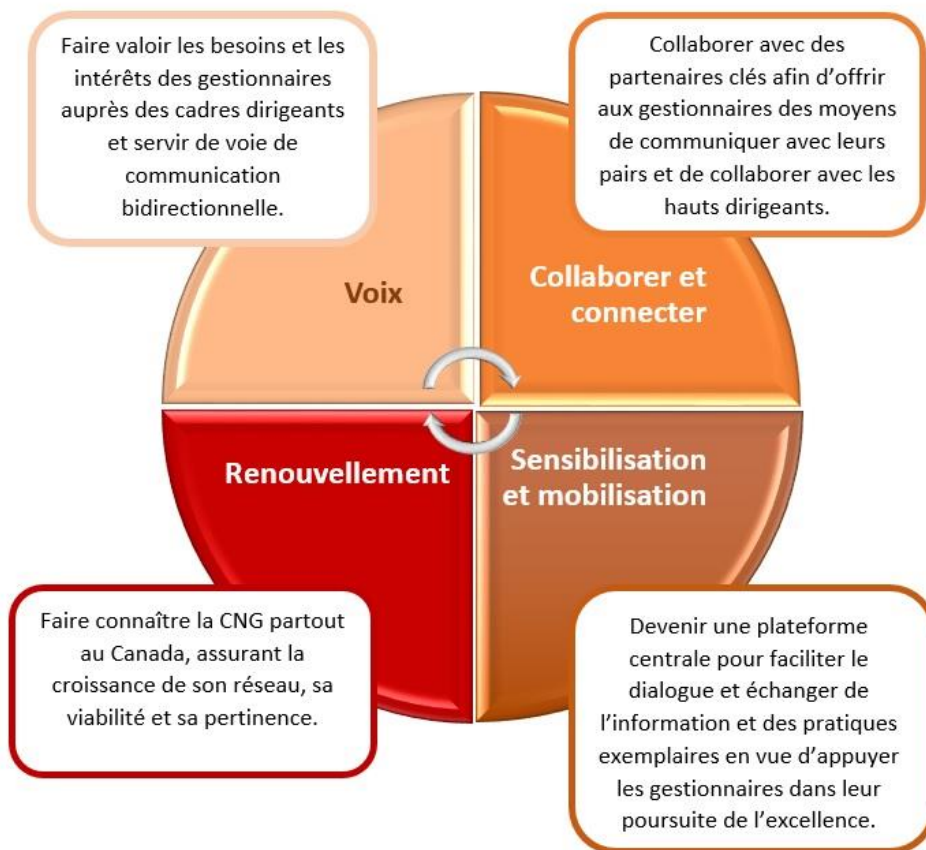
Faire valoir les besoins et les intérêts des gestionnaires auprès des cadres dirigeants et servir de voie de communication bidirectionnelle.

Collaborer avec des partenaires clés afin d'offrir aux gestionnaires des moyens de communiquer avec leurs pairs et de collaborer avec les hauts dirigeants.

Voix

Collaborer et connecter

Renouvellement

Sensibilisation et mobilisation

Faire connaître la CNG partout au Canada, assurant la croissance de son réseau, sa viabilité et sa pertinence.

Devenir une plateforme centrale pour faciliter le dialogue et échanger de l'information et des pratiques exemplaires en vue d'appuyer les gestionnaires dans leur poursuite de l'excellence.